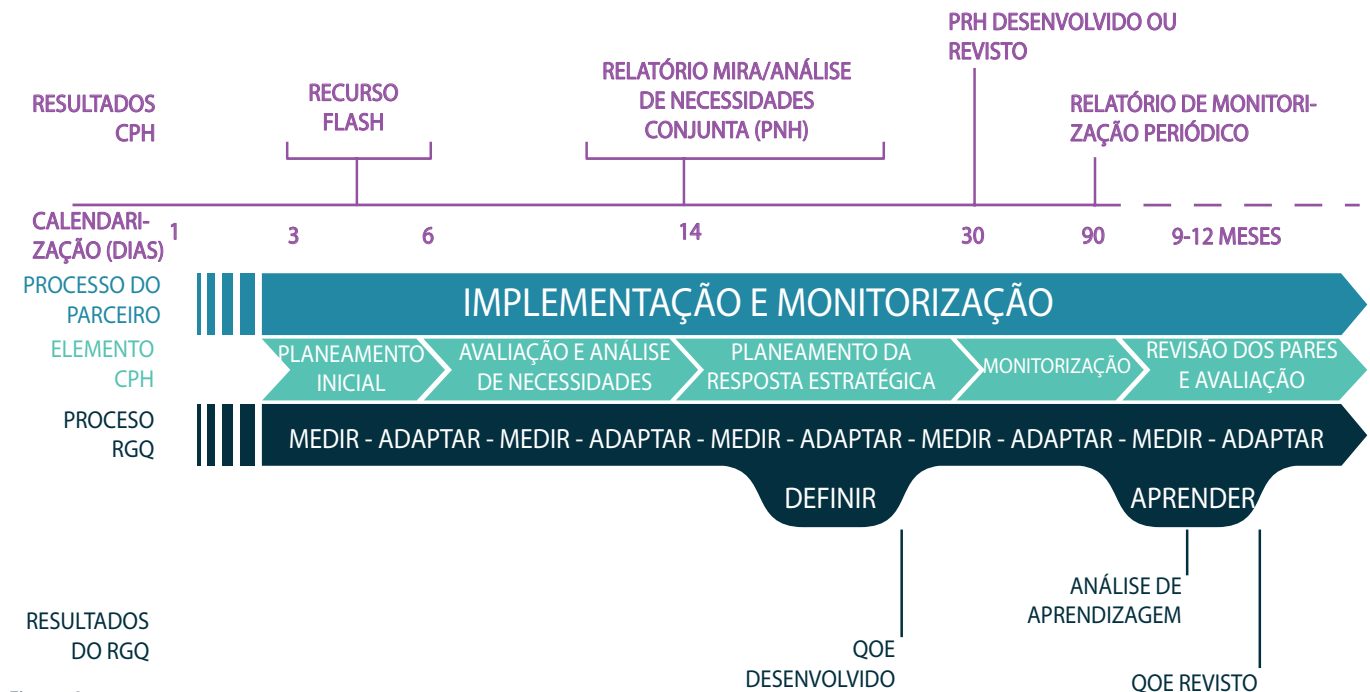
RESULTADOS CPH

RECURSO FLASH

RELATÓRIO MIRA/ANÁLISE DE NECESSIDADES CONJUNTA (PNH)

PRH DESENVOLVIDO OU REVISTO

RELATÓRIO DE MONITORIZAÇÃO PERIÓDICO

CALENDARIZAÇÃO (DIAS) 1 3 6 14 30 90 9-12 MESES

PROCESSO DO PARCEIRO

IMPLEMENTAÇÃO E MONITORIZAÇÃO

ELEMENTO CPH

PLANEAMENTO INICIAL

AVALIAÇÃO E ANÁLISE DE NECESSIDADES

PLANEAMENTO DA RESPOSTA ESTRATÉGICA

MONITORIZAÇÃO

REVISÃO DOS PARES E AVALIAÇÃO

PROCESO RGQ

MEDIR - ADAPTAR - MEDIR - ADAPTAR - MEDIR - ADAPTAR - MEDIR - ADAPTAR - MEDIR - ADAPTAR

DEFINIR

APRENDER

ANÁLISE DE APRENDIZAGEM

RESULTADOS DO RGQ

QOE DESENVOLVIDO

QOE REVISTO